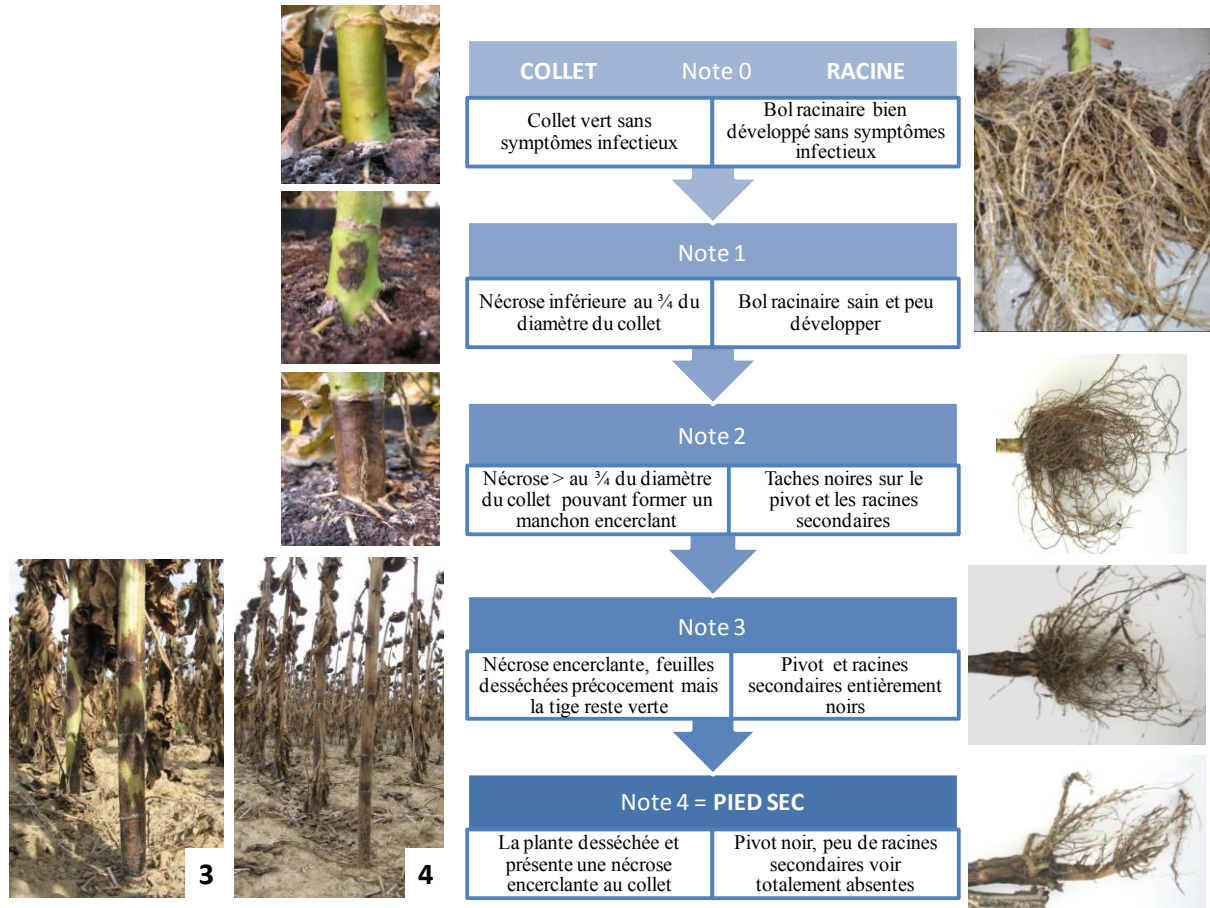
COLLET Note 0 RACINE

Collet vert sans symptômes infectieux

Bol racinaire bien développé sans symptômes infectieux

Note 1

Nécrose inférieure au ¾ du diamètre du collet

Bol racinaire sain et peu développer

Note 2

Nécrose > au ¾ du diamètre du collet pouvant former un manchon encerclant

Taches noires sur le pivot et les racines secondaires

Note 3

Nécrose encerclante, feuilles desséchées précocement mais la tige reste verte

Pivot et racines secondaires entièrement noirs

Note 4 = PIED SEC

La plante desséchée et présente une nécrose encerclante au collet

Pivot noir, peu de racines secondaires voir totalement absentes

3

4